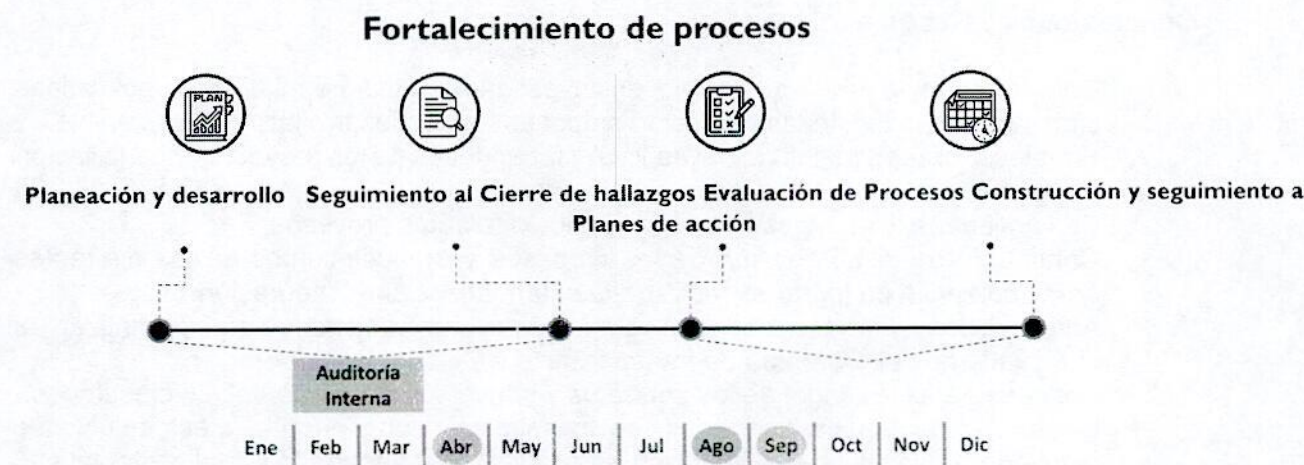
Fortalecimiento de procesos

PLAN

Planeación y desarrollo

Seguimiento al Cierre de hallazgos

Evaluación de Procesos

Construcción y seguimiento a Planes de acción

Auditoría Interna

Ene | Feb | Mar | Abr | May | Jun | Jul | Ago | Sep | Oct | Nov | Dic